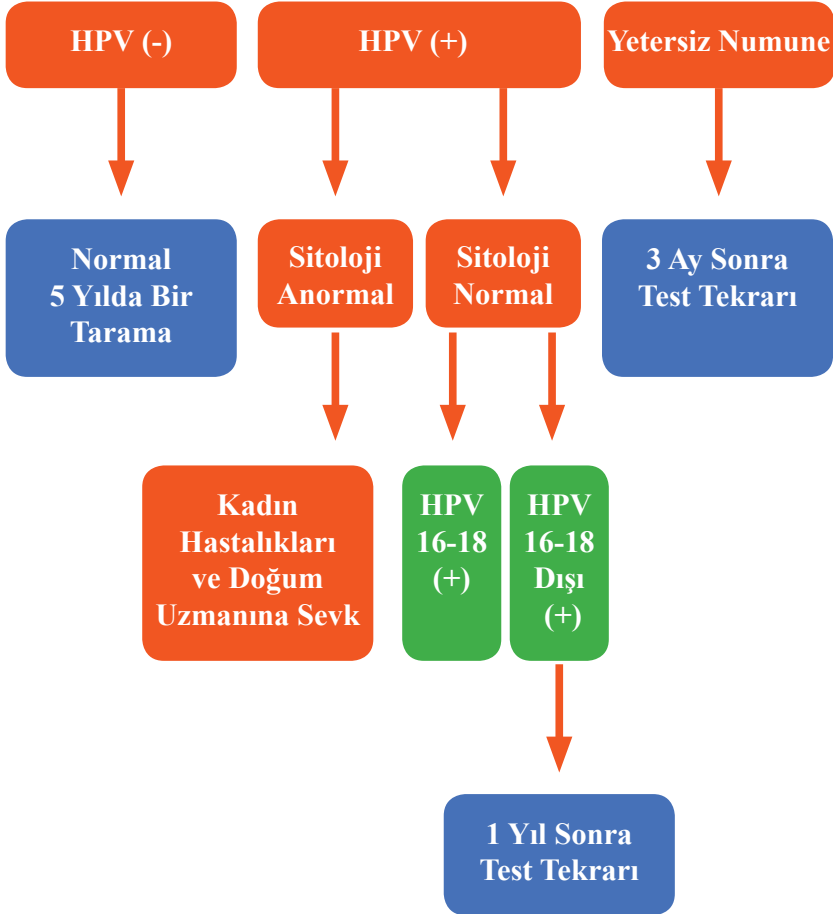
HPV (-)

HPV (+)

Yetersiz Numune

Normal
5 Yılda Bir
Tarama

Sitoloji
Anormal

Sitoloji
Normal

3 Ay Sonra
Test Tekrarı

Kadın
Hastalıkları
ve Doğum
Uzmanına Sevk

HPV
16-18
(+)

HPV
16-18
Dışı
(+)

1 Yıl Sonra
Test Tekrarı